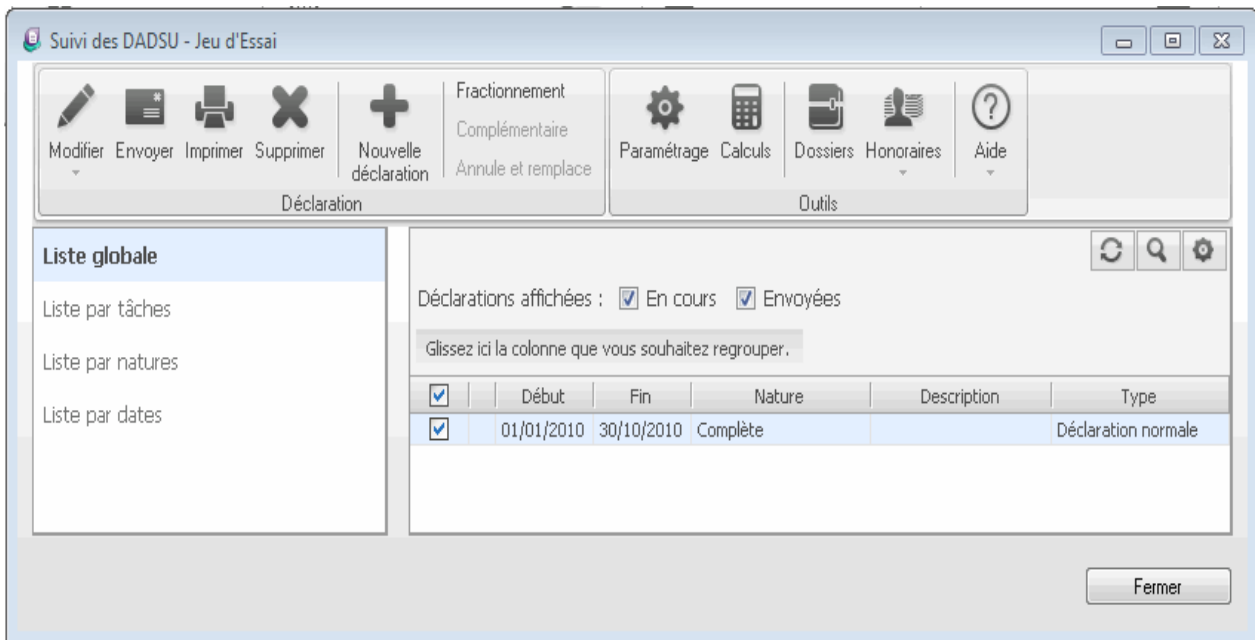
Suivi des DADSU - Jeu d'Essai

Modifier Envoyer Imprimer Supprimer Nouvelle déclaration Fractionnement Complémentaire Annule et remplace
Déclaration

Paramétrage Calculs Dossiers Honoraires Aide
Outils

Liste globale
Liste par tâches
Liste par natures
Liste par dates

Déclarations affichées : En cours Envoyées

Glissez ici la colonne que vous souhaitez regrouper.

| | | Début | Fin | Nature | Description | Type |
|---|---|---|---|---|---|---|
| ☑ | | 01/01/2010 | 30/10/2010 | Complète | | Déclaration normale |

Fermer